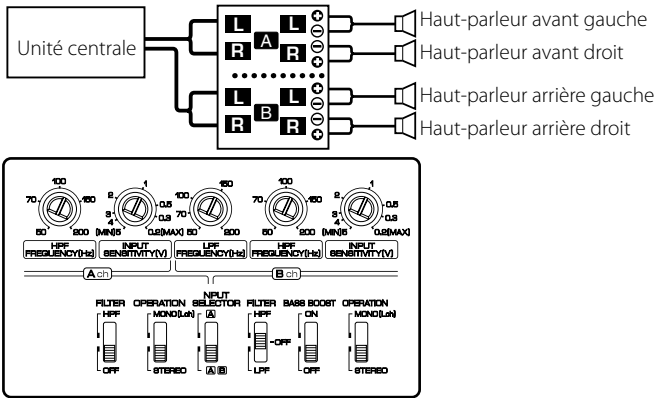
Unité centrale

L A L
R R

L B L
R R

Haut-parleur avant gauche
Haut-parleur avant droit
Haut-parleur arrière gauche
Haut-parleur arrière droit

100
70 150
50 200
HPF FREQUENCY(Hz)

2 1
3 0.5
4 0.3
(MIN)5 0.2(MAX)
INPUT SENSITIVITY(V)

100 150
70
50 200
LPF FREQUENCY(Hz)

100
70 150
50 200
HPF FREQUENCY(Hz)

2 1
3 0.5
4 0.3
(MIN)5 0.2(MAX)
INPUT SENSITIVITY(V)

A ch
B ch

FILTER
HPF
OFF

OPERATION
MONO(Lch)
STEREO

INPUT SELECTOR
A
A B

FILTER
HPF
OFF
LPF

BASS BOOST
ON
OFF

OPERATION
MONO(Lch)
STEREO